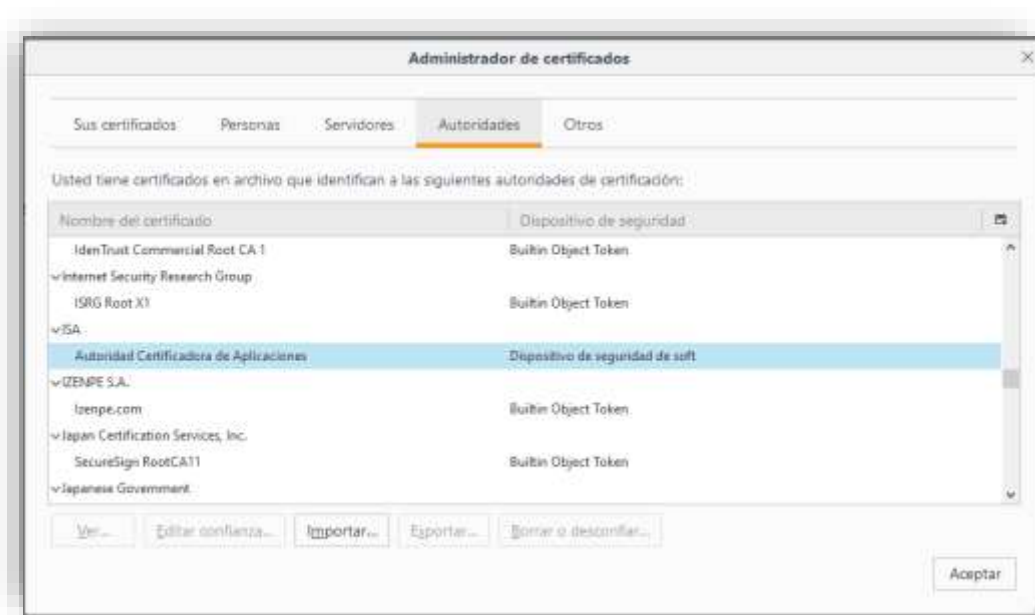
Administrador de certificados

Sus certificados | Personas | Servidores | Autoridades | Otros

Usted tiene certificados en archivo que identifican a las siguientes autoridades de certificación:

| Nombre del certificado | Dispositivo de seguridad |
|---|---|
| IdenTrust Commercial Root CA 1 | Builtin Object Token |
| ∨Internet Security Research Group | |
| ISRG Root X1 | Builtin Object Token |
| ∨ISA | |
| Autoridad Certificadora de Aplicaciones | Dispositivo de seguridad de soft |
| ∨IZENPE S.A. | |
| Izenpe.com | Builtin Object Token |
| ∨Japan Certification Services, Inc. | |
| SecureSign RootCA11 | Builtin Object Token |
| ∨Japanese Government | |

Ver... | Editar confianza... | Importar... | Exportar... | Borrar o desconfiar...

Aceptar